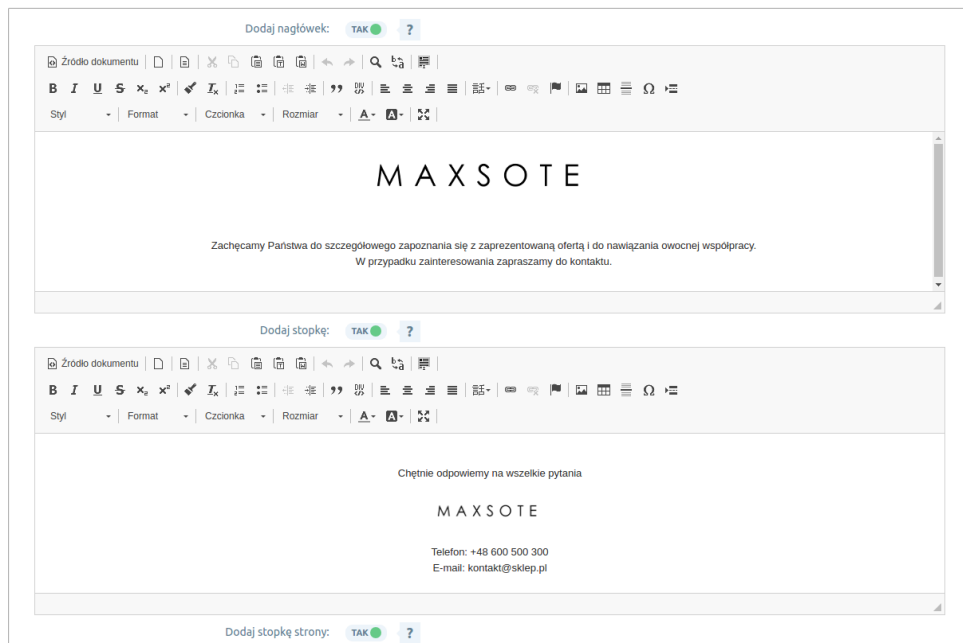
Dodaj nagłówek: TAK ?

Źródło dokumentu

B I U S $x_2$ $x^2$ $T_x$ ,, Ω

Styl Format Czcionka Rozmiar A

MAXSOTE

Zachęcamy Państwa do szczegółowego zapoznania się z zaprezentowaną ofertą i do nawiązania owocnej współpracy.
W przypadku zainteresowania zapraszamy do kontaktu.

Dodaj stopkę: TAK ?

Źródło dokumentu

B I U S $x_2$ $x^2$ $T_x$ ,, Ω

Styl Format Czcionka Rozmiar A

Chętnie odpowiemy na wszelkie pytania

MAXSOTE

Telefon: +48 600 500 300
E-mail: kontakt@sklep.pl

Dodaj stopkę strony: TAK ?